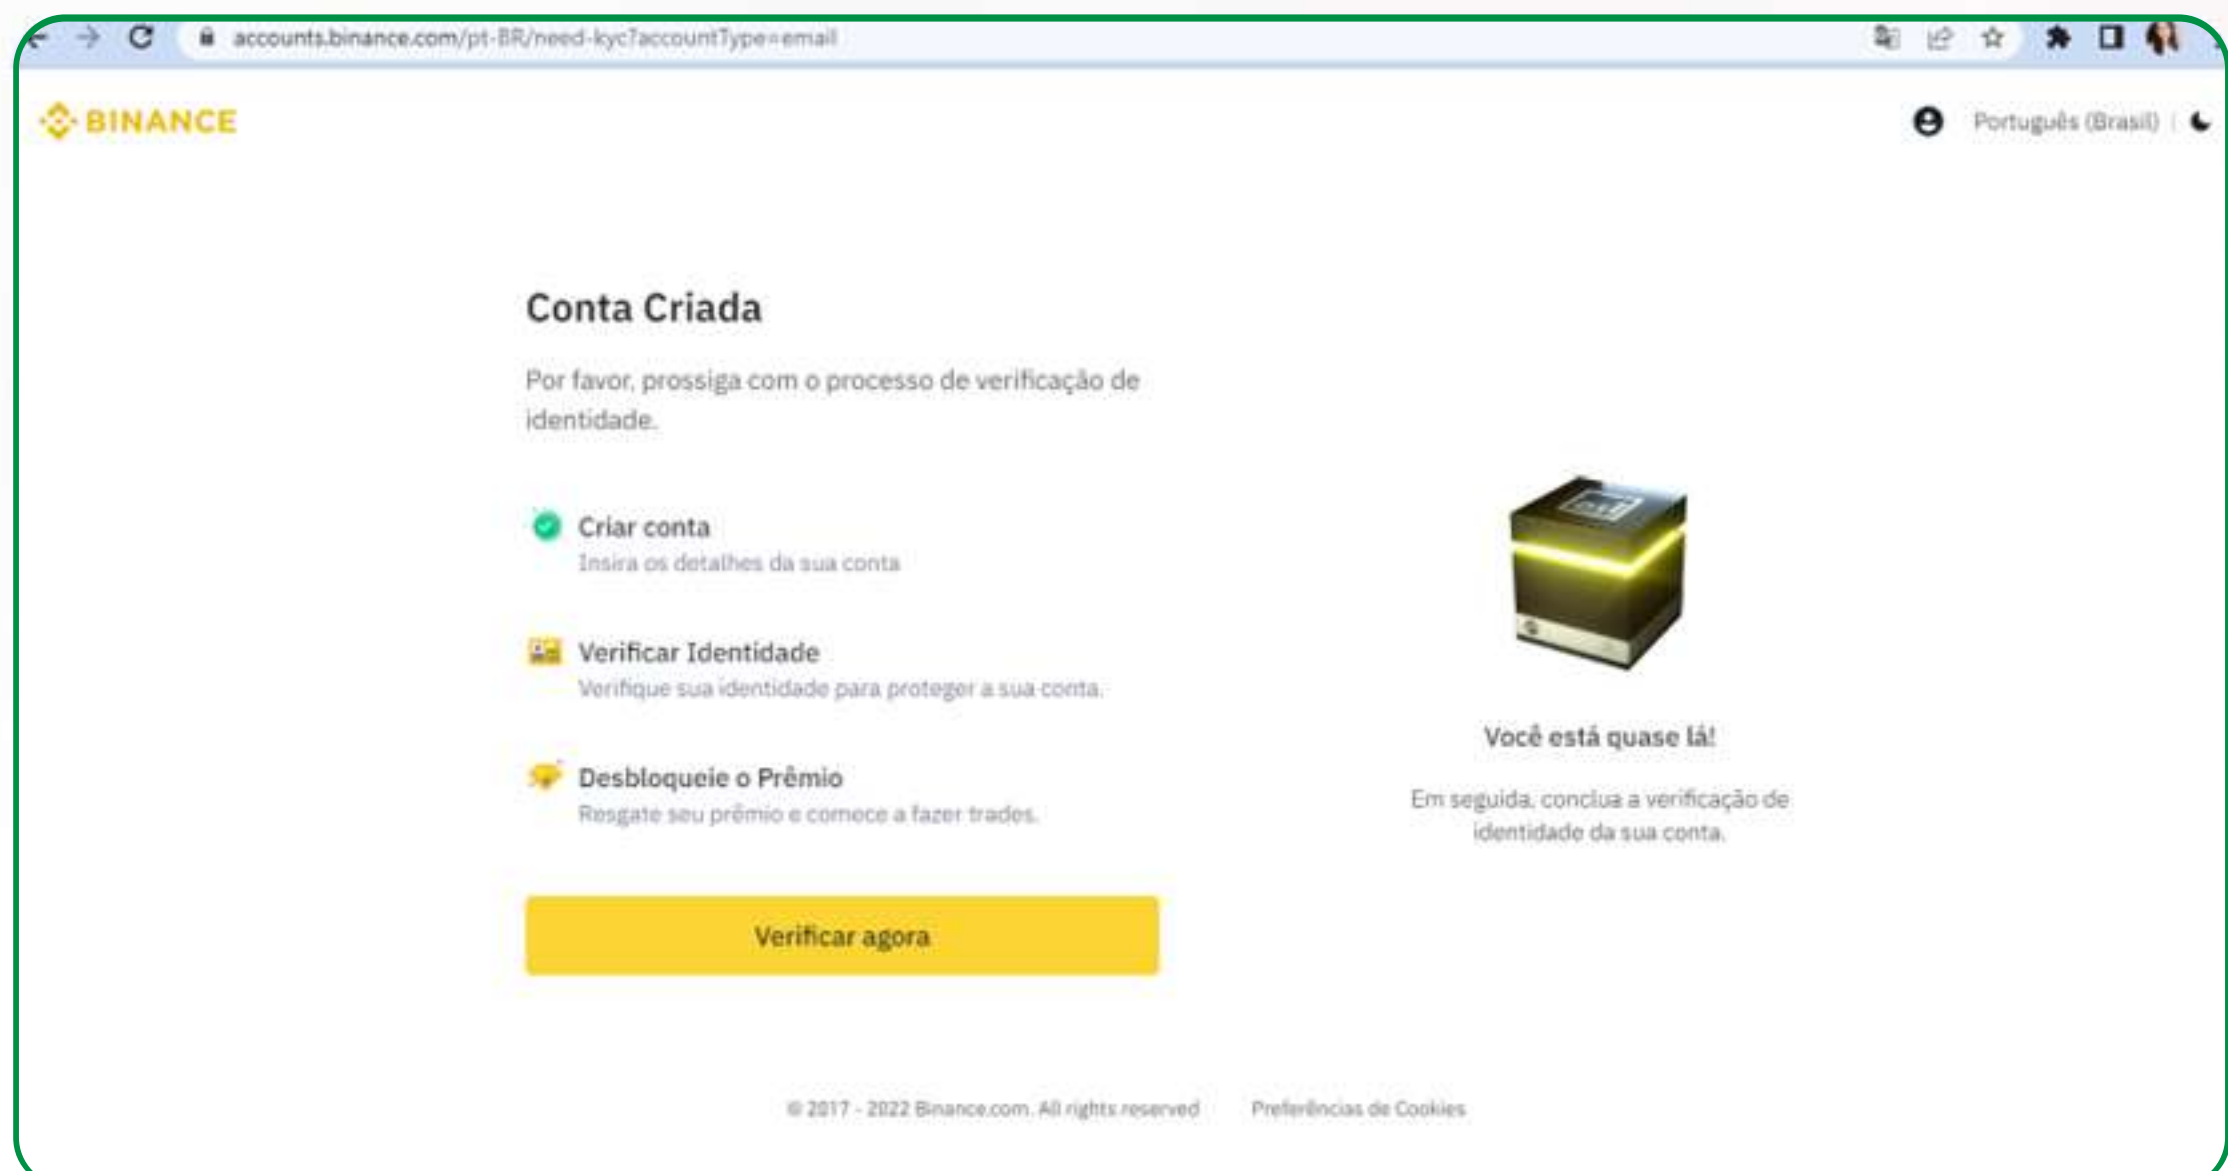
accounts.binance.com/pt-BR/need-kyc?accountType=email

BINANCE

Português (Brasil)

Conta Criada

Por favor, prossiga com o processo de verificação de identidade.

Criar conta
Insira os detalhes da sua conta

Verificar Identidade
Verifique sua identidade para proteger a sua conta.

Desbloqueie o Prêmio
Resgate seu prêmio e comece a fazer trades.

Verificar agora

Você está quase lá!

Em seguida, conclua a verificação de identidade da sua conta.

© 2017 - 2022 Binance.com. All rights reserved

Preferências de Cookies